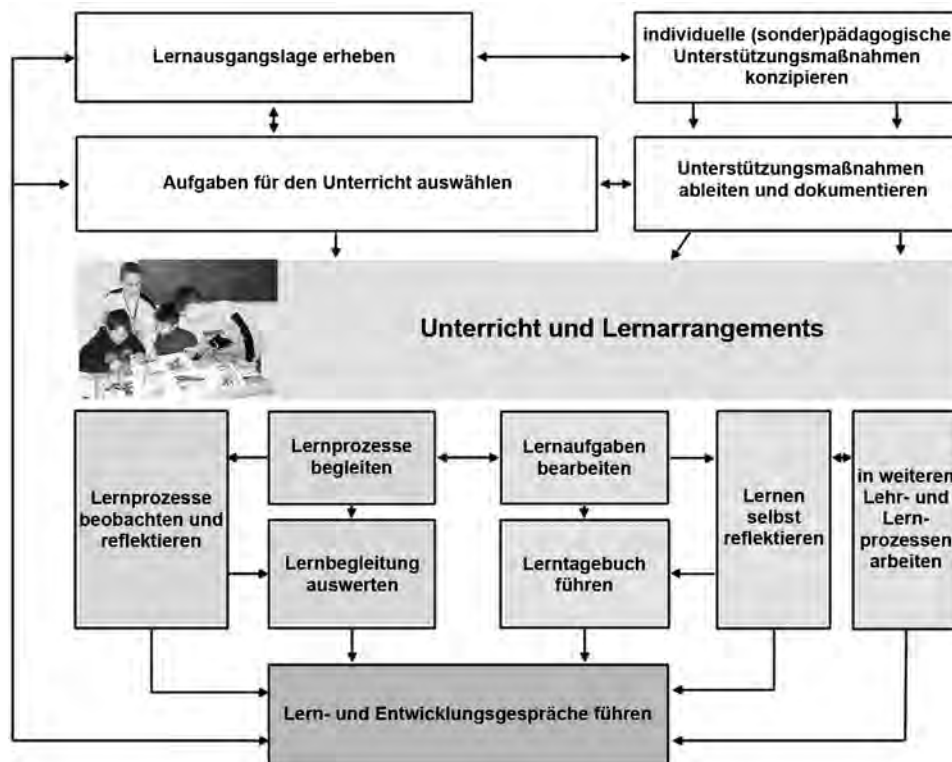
Lernausgangslage erheben

individuelle (sonder)pädagogische Unterstützungsmaßnahmen konzipieren

Aufgaben für den Unterricht auswählen

Unterstützungsmaßnahmen ableiten und dokumentieren

Unterricht und Lernarrangements

Lernprozesse beobachten und reflektieren

Lernprozesse begleiten

Lernbegleitung auswerten

Lernaufgaben bearbeiten

Lerntagebuch führen

Lernen selbst reflektieren

in weiteren Lehr- und Lernprozessen arbeiten

Lern- und Entwicklungsgespräche führen